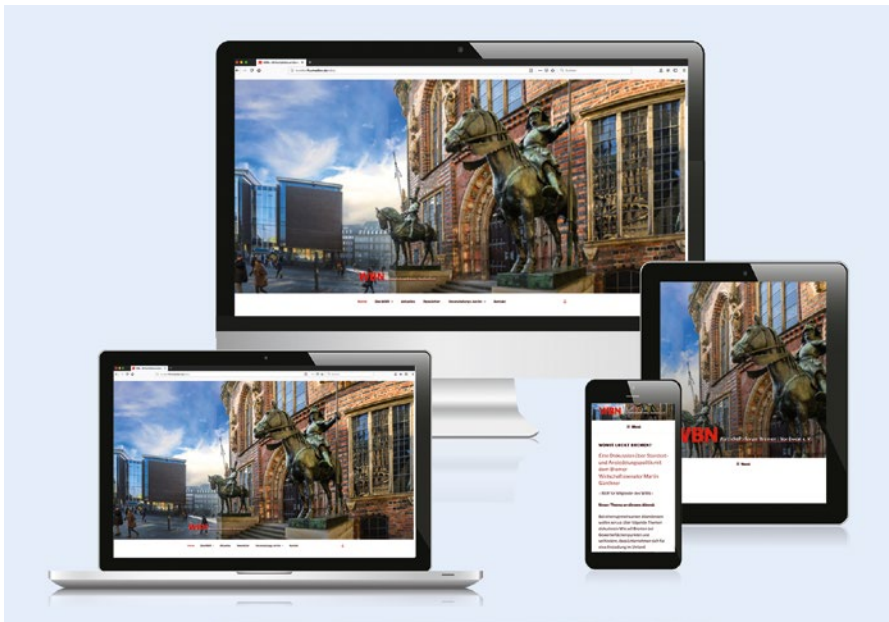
WBN

Home Über WBN Aktuelles Newsletter Veranstaltungen Kontakt

WBN

Home Über WBN Aktuelles Newsletter Veranstaltungen Kontakt

WBN Wirtschaftsrat Bremen-Nord e.V.

≡ Menü

WBN

≡ Menü

WOHIN LOCKT BREMEN?

Eine Diskussion über Standort- und Ansiedlungspolitik mit dem Bremer Wirtschaftssenator Martin Günthner

– Blick ist folgender zur Seite –

Neue Themen an diesem Abend

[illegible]